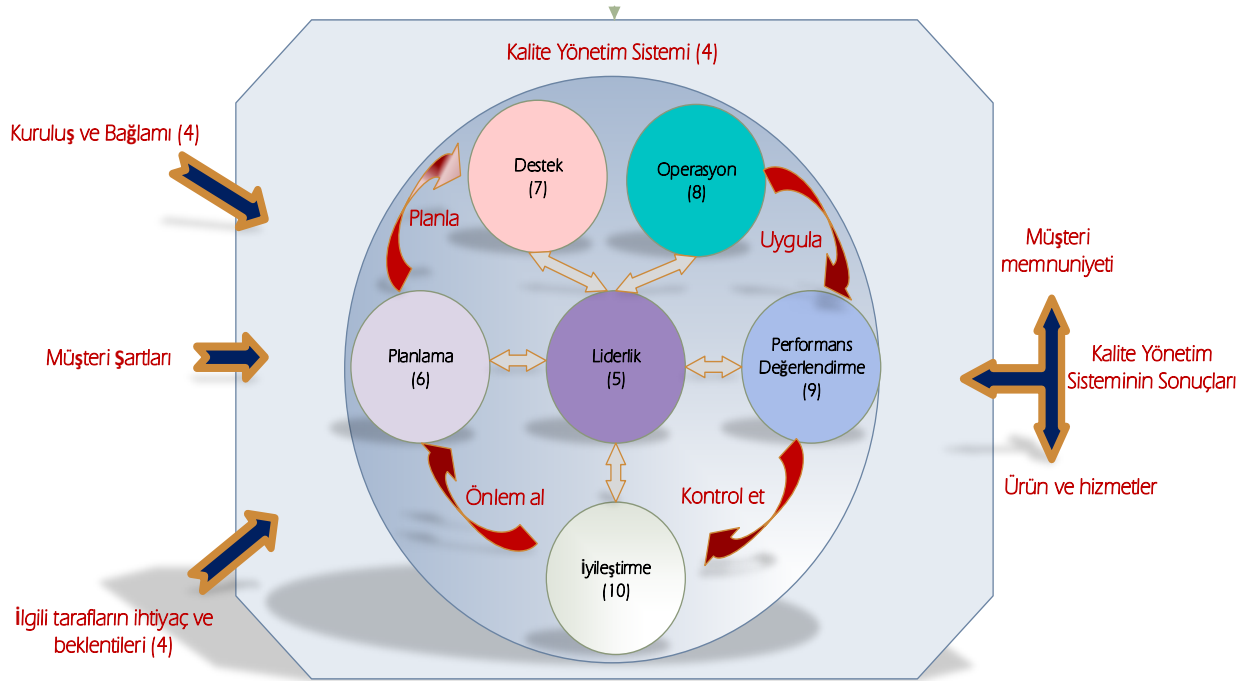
Kalite Yönetim Sistemi (4)

Kuruluş ve Bağlamı (4)

Müşteri Şartları

İlgili tarafların ihtiyaç ve beklentileri (4)

Destek
(7)

Operasyon
(8)

Planla

Uygula

Planlama
(6)

Liderlik
(5)

Performans Değerlendirme
(9)

Önlem al

Kontrol et

İyileştirme
(10)

Müşteri memnuniyeti

Kalite Yönetim Sisteminin Sonuçları

Ürün ve hizmetler